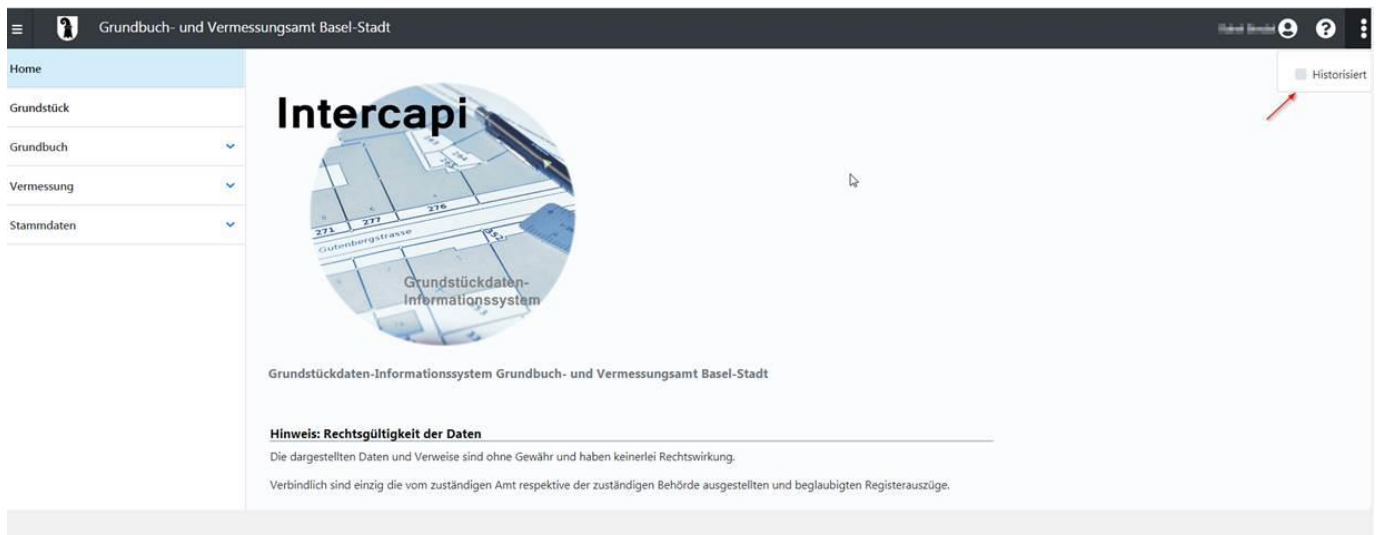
Grundbuch- und Vermessungsamt Basel-Stadt

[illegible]

Historisiert

Home

Grundstück

Grundbuch

Vermessung

Stammdaten

Intercapi

271 277 276 294 252

Gutenbergstrasse

Grundstückdaten-Informationssystem

Grundstückdaten-Informationssystem Grundbuch- und Vermessungsamt Basel-Stadt

Hinweis: Rechtsgültigkeit der Daten

Die dargestellten Daten und Verweise sind ohne Gewähr und haben keinerlei Rechtswirkung.

Verbindlich sind einzig die vom zuständigen Amt respektive der zuständigen Behörde ausgestellten und beglaubigten Registerauszüge.